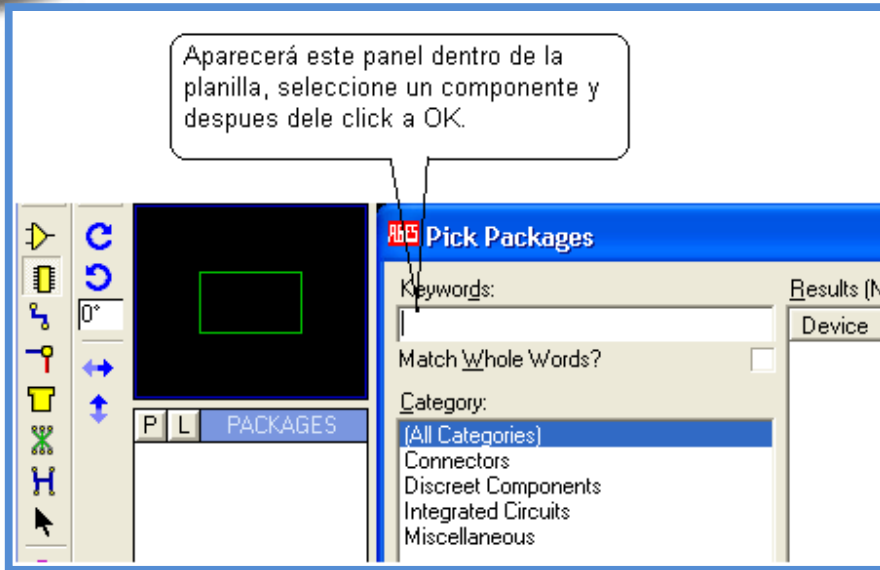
Aparecerá este panel dentro de la planilla, seleccione un componente y despues dele click a OK.

0°

P L PACKAGES

Pick Packages

Keywords:

Match Whole Words?

Category:

(All Categories)
Connectors
Discreet Components
Integrated Circuits
Miscellaneous

Results (N

Device